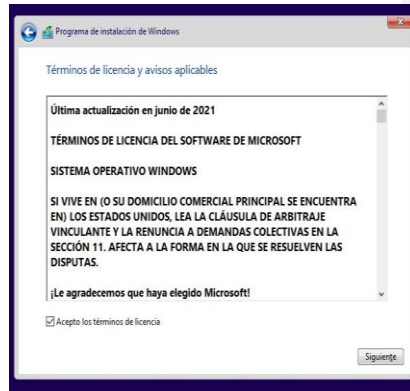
Programa de instalación de Windows

Términos de licencia y avisos aplicables

Última actualización en junio de 2021

TÉRMINOS DE LICENCIA DEL SOFTWARE DE MICROSOFT

SISTEMA OPERATIVO WINDOWS

SI VIVE EN (O SU DOMICILIO COMERCIAL PRINCIPAL SE ENCUENTRA EN) LOS ESTADOS UNIDOS, LEA LA CLÁUSULA DE ARBITRAJE VINCULANTE Y LA RENUNCIA A DEMANDAS COLECTIVAS EN LA SECCIÓN 11. AFECTA A LA FORMA EN LA QUE SE RESUELVEN LAS DISPUTAS.

¡Le agradecemos que haya elegido Microsoft!

Acepto los términos de licencia

Siguiente